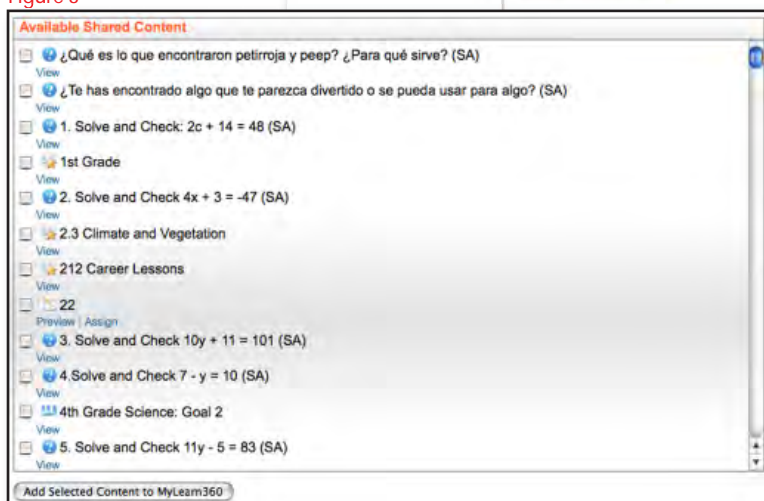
Figure 6

Available Shared Content

¿Qué es lo que encontraron petirroja y peep? ¿Para qué sirve? (SA)
View

¿Te has encontrado algo que te parezca divertido o se pueda usar para algo? (SA)
View

1. Solve and Check: 2c + 14 = 48 (SA)
View

1st Grade
View

2. Solve and Check 4x + 3 = -47 (SA)
View

2.3 Climate and Vegetation
View

212 Career Lessons
View

22
Preview | Assign

3. Solve and Check 10y + 11 = 101 (SA)
View

4.Solve and Check 7 - y = 10 (SA)
View

4th Grade Science: Goal 2
View

5. Solve and Check 11y - 5 = 83 (SA)
View

Add Selected Content to MyLearn360